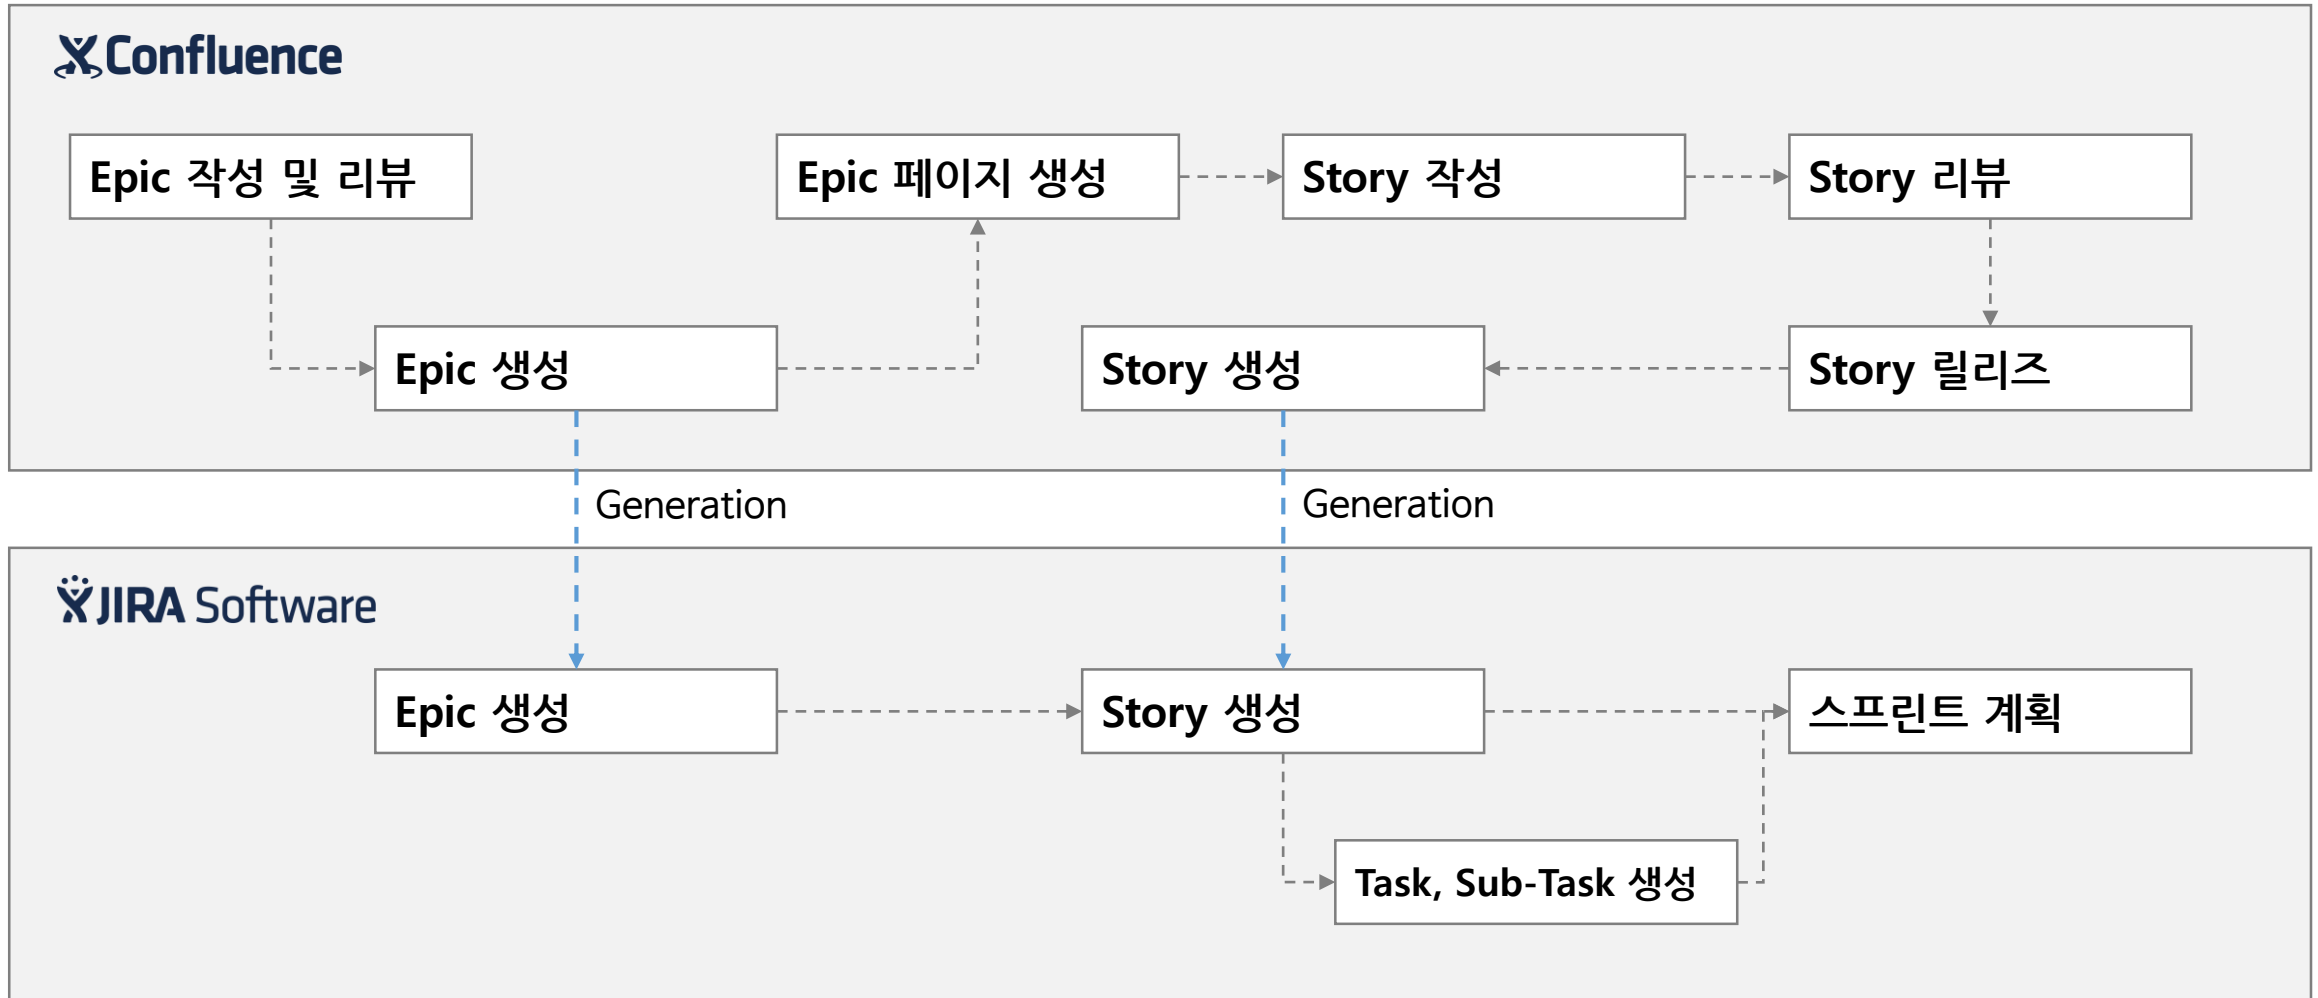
Confluence

Epic 작성 및 리뷰

Epic 페이지 생성

Story 작성

Story 리뷰

Epic 생성

Story 생성

Story 릴리즈

Generation

Generation

JIRA Software

Epic 생성

Story 생성

스프린트 계획

Task, Sub-Task 생성